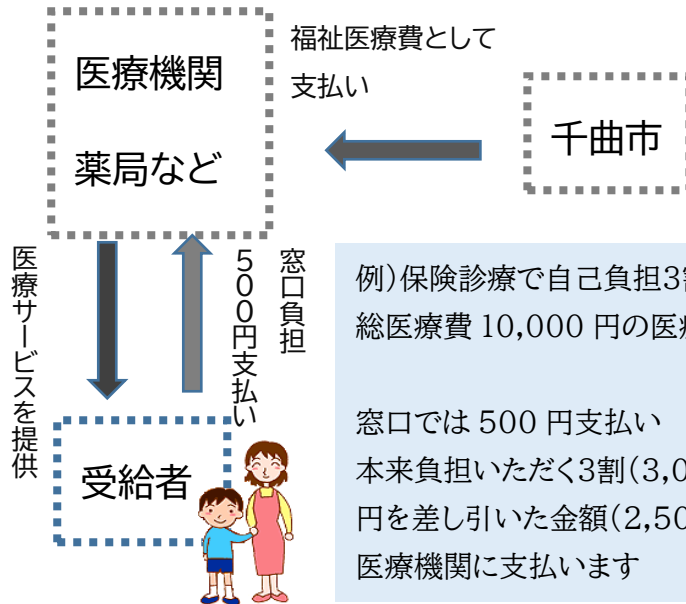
医療機関

薬局など

福祉医療費として

支払い

千曲市

医療サービスを提供

窓口負担 500円支払い

受給者

例）保険診療で自己負担3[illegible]
総医療費 10,000 円の医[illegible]

窓口では 500 円支払い
本来負担いただく3割（3,0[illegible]
円を差し引いた金額（2,50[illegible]
医療機関に支払います